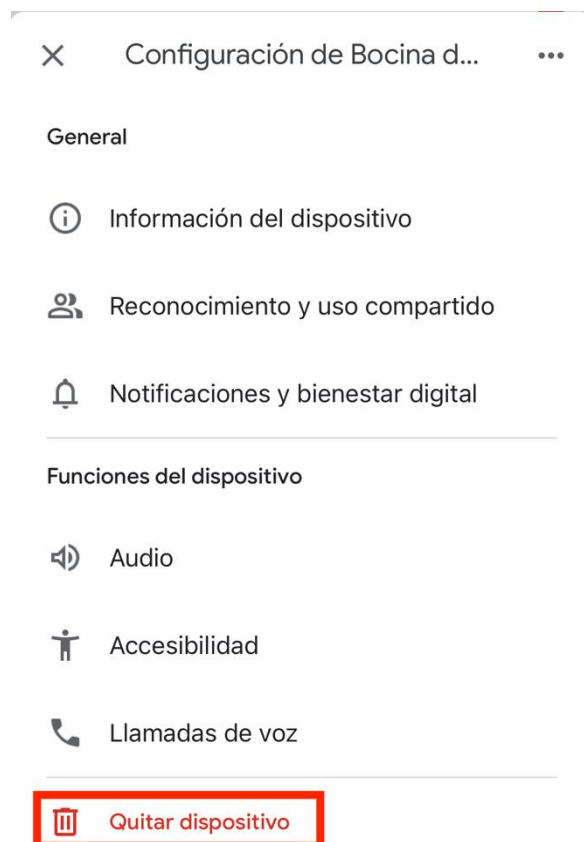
Configuración de Bocina d...

General

Información del dispositivo

Reconocimiento y uso compartido

Notificaciones y bienestar digital

Funciones del dispositivo

Audio

Accesibilidad

Llamadas de voz

Quitar dispositivo